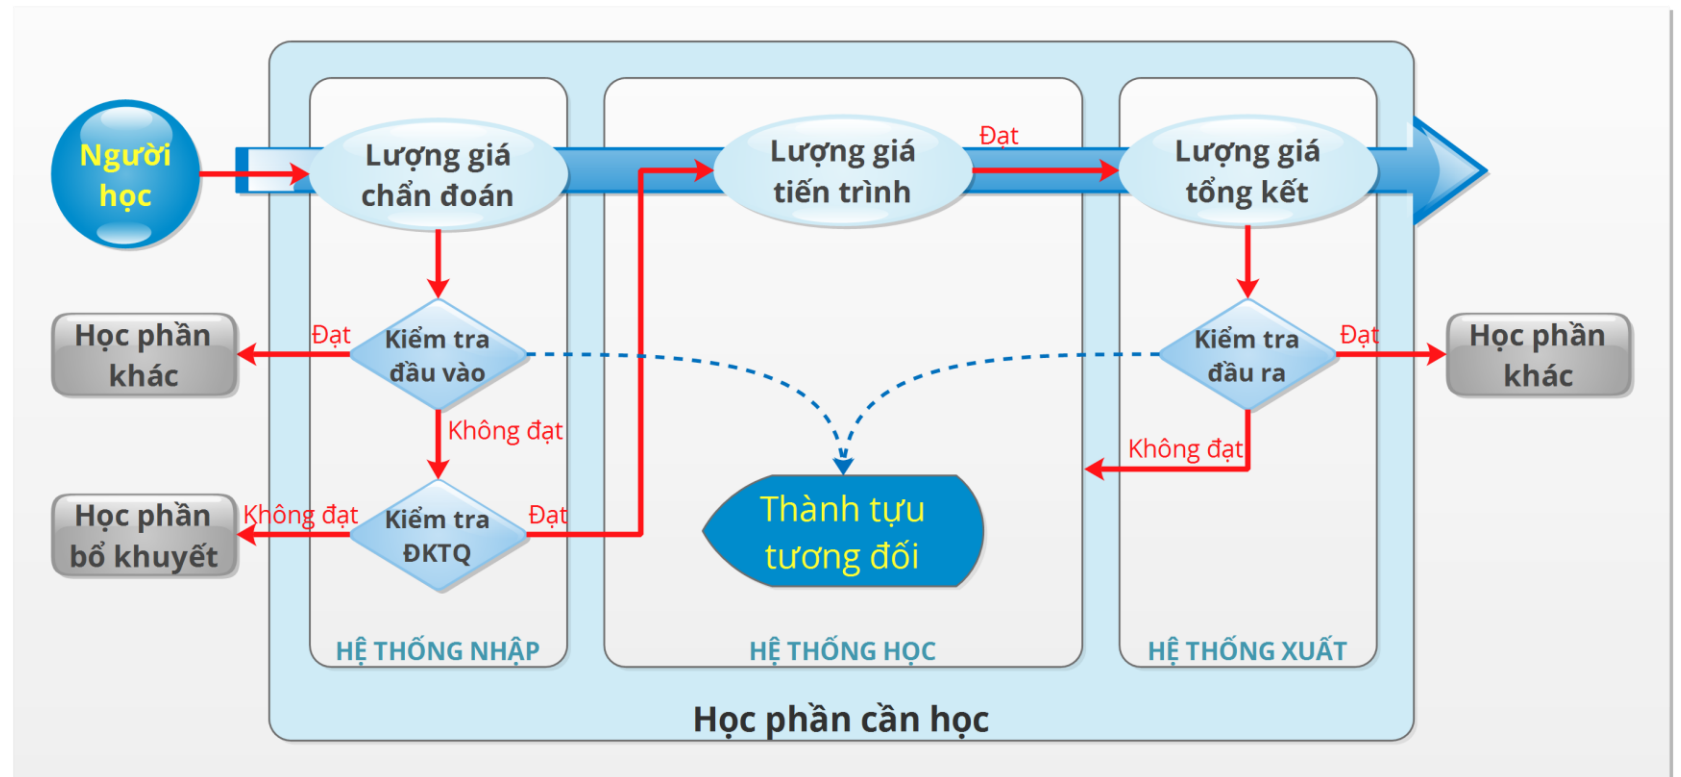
Người học

Lượng giá chẩn đoán

Lượng giá tiến trình

Đạt

Lượng giá tổng kết

Học phần khác

Đạt

Kiểm tra đầu vào

Kiểm tra đầu ra

Đạt

Học phần khác

Không đạt

Không đạt

Học phần bổ khuyết

Không đạt

Kiểm tra ĐKTQ

Đạt

Thành tựu tương đối

HỆ THỐNG NHẬP

HỆ THỐNG HỌC

HỆ THỐNG XUẤT

Học phần cần học